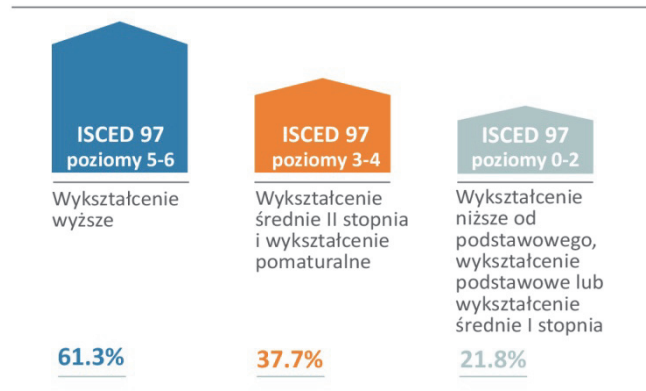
ISCED 97
poziomy 5-6

Wykształcenie wyższe

61.3%

ISCED 97
poziomy 3-4

Wykształcenie średnie II stopnia i wykształcenie pomaturalne

37.7%

ISCED 97
poziomy 0-2

Wykształcenie niższe od podstawowego, wykształcenie podstawowe lub wykształcenie średnie I stopnia

21.8%